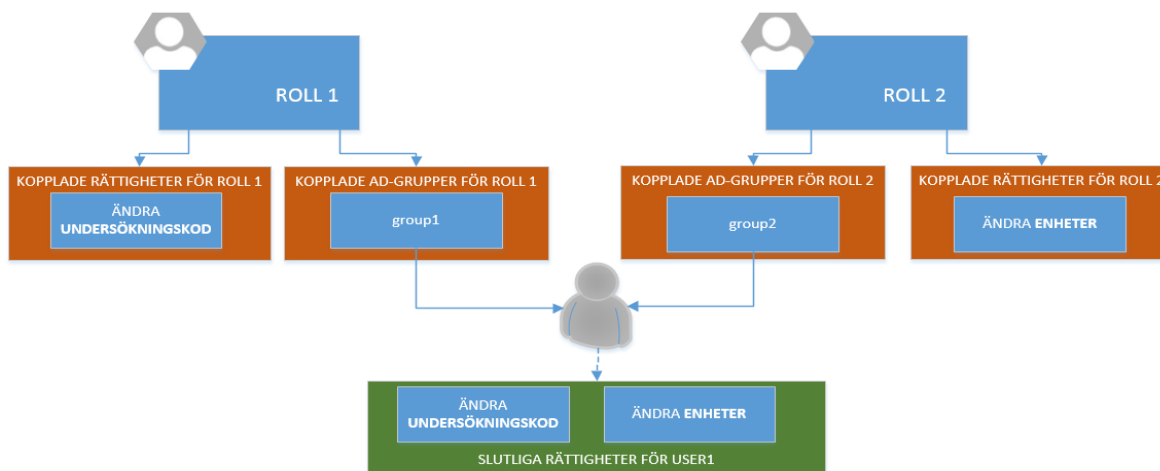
ROLL 1

ROLL 2

KOPPLADE RÄTTIGHETER FÖR ROLL 1

ÄNDRA UNDERSÖKNINGSKOD

KOPPLADE AD-GRUPPER FÖR ROLL 1

group1

KOPPLADE AD-GRUPPER FÖR ROLL 2

group2

KOPPLADE RÄTTIGHETER FÖR ROLL 2

ÄNDRA ENHETER

ÄNDRA UNDERSÖKNINGSKOD

ÄNDRA ENHETER

SLUTLIGA RÄTTIGHETER FÖR USER1